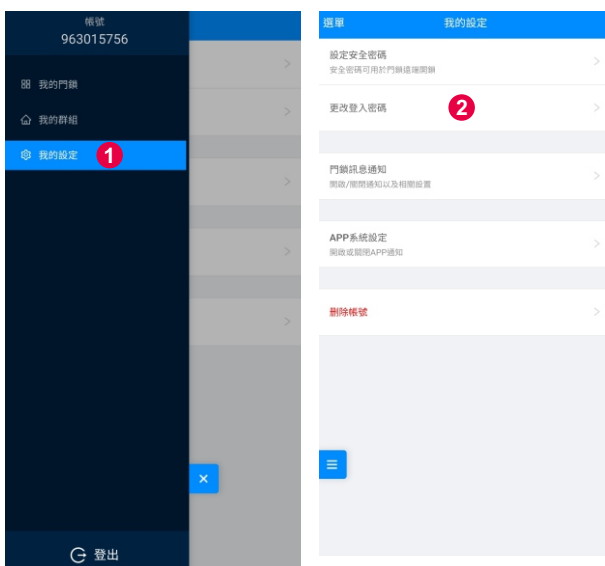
帳號
963015756

我的門鎖

我的群組

我的設定 1

登出

選單 我的設定

設定安全密碼
安全密碼可用於門鎖遠端開鎖

更改登入密碼 2

門鎖訊息通知
開啟/關閉通知以及相關設置

APP系統設定
開啟或關閉APP通知

刪除帳號